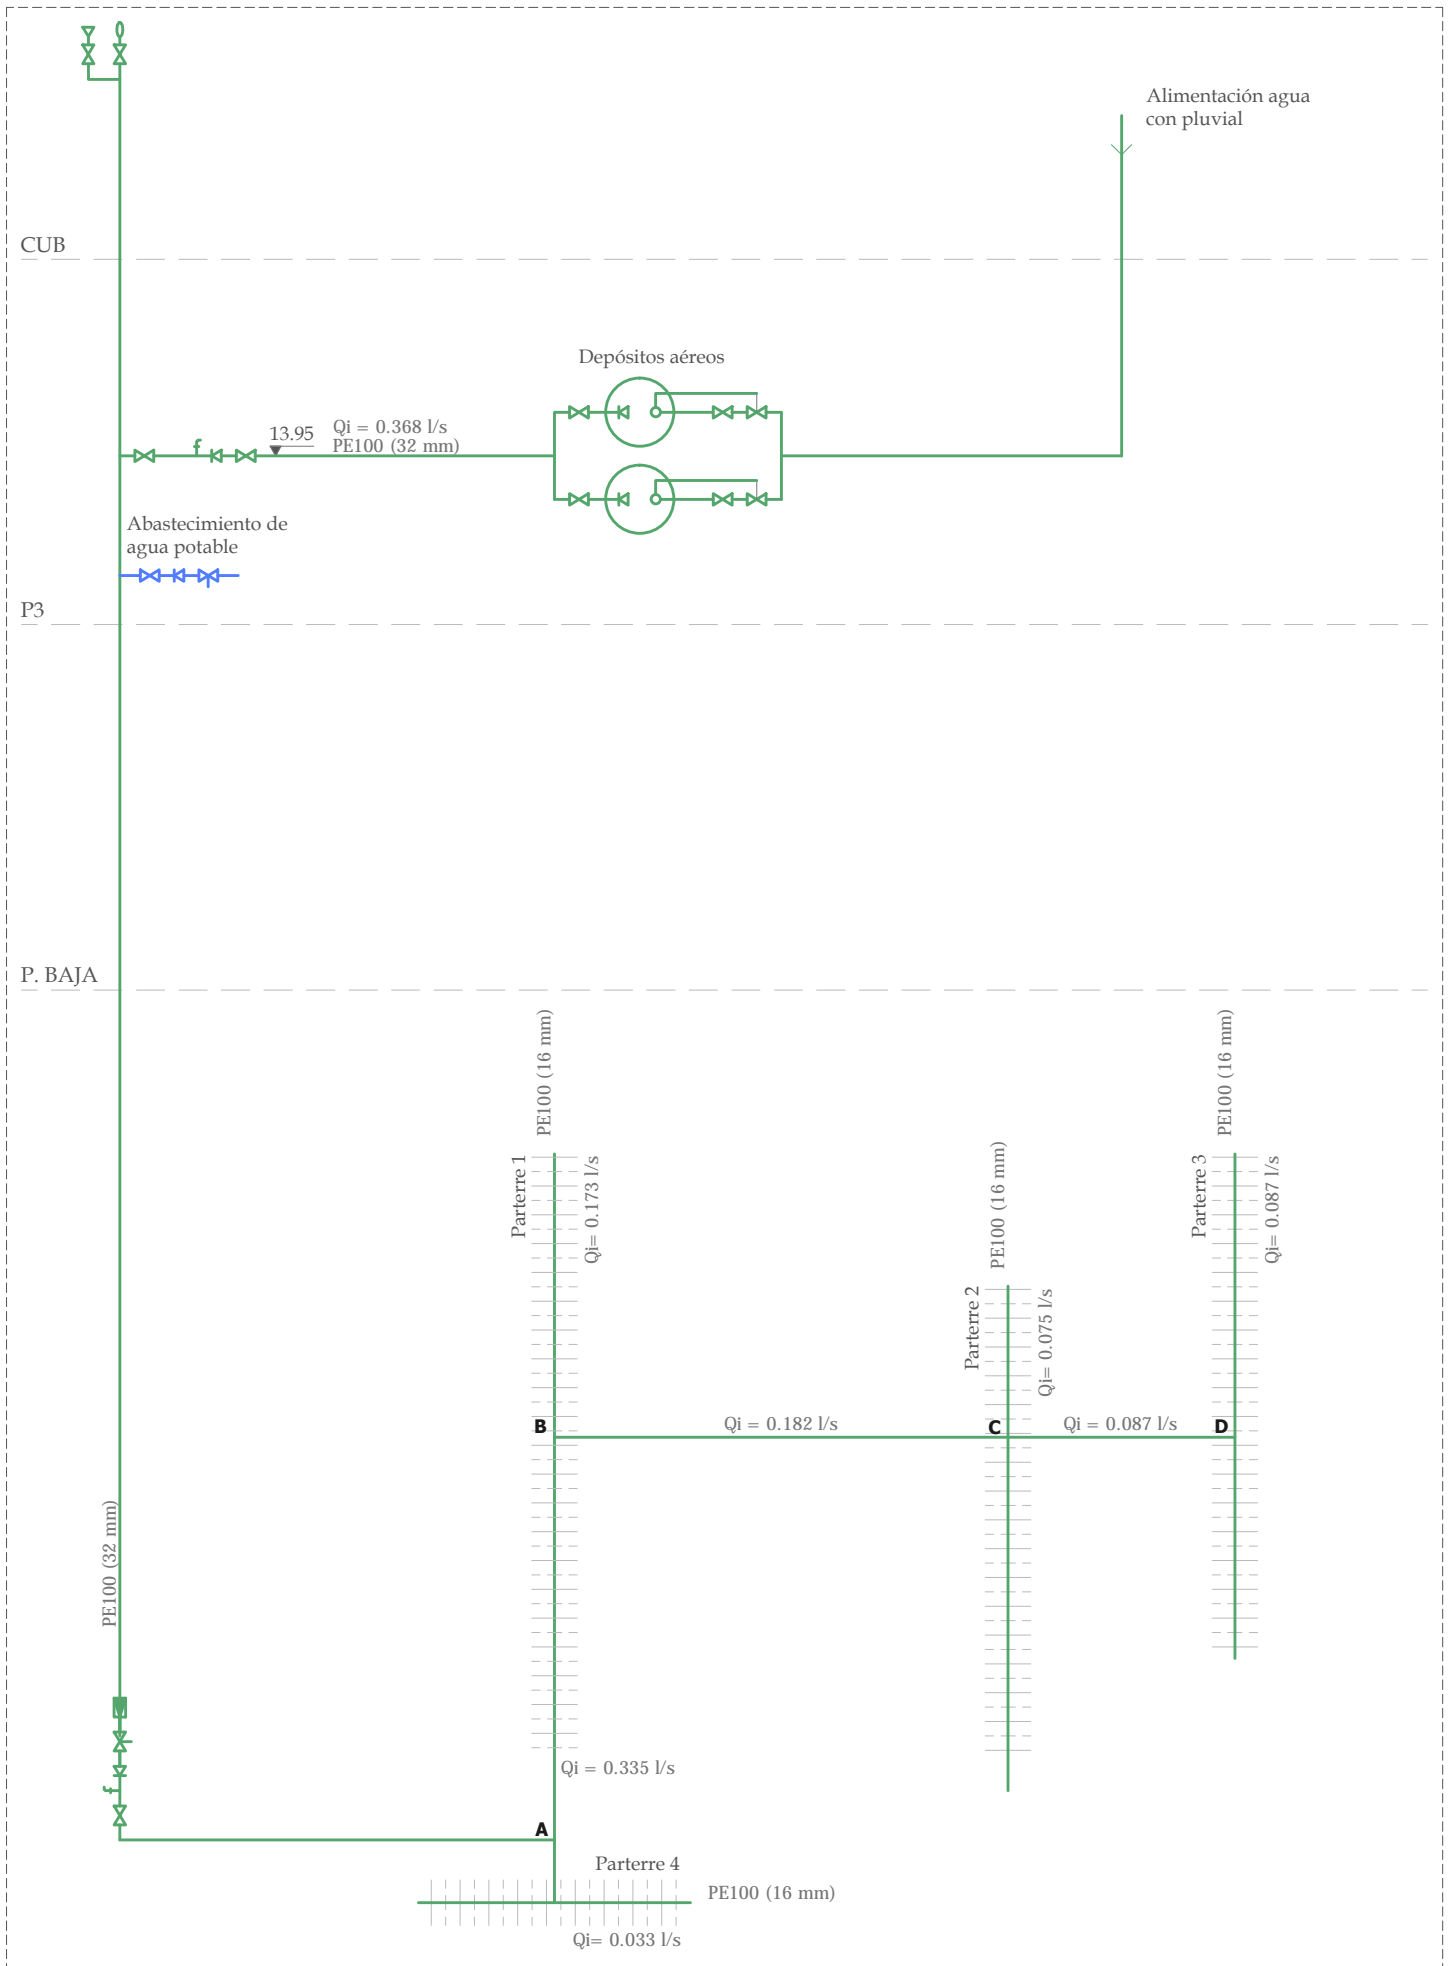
Alimentación agua con pluvial

CUB

Depósitos aéreos

13.95

Qi = 0.368 l/s
PE100 (32 mm)

Abastecimiento de agua potable

P3

P. BAJA

PE100 (16 mm)

Parterre 1

Qi= 0.173 l/s

PE100 (16 mm)

Parterre 2

Qi= 0.075 l/s

PE100 (16 mm)

Parterre 3

Qi= 0.087 l/s

B

Qi = 0.182 l/s

C

Qi = 0.087 l/s

D

PE100 (32 mm)

Qi = 0.335 l/s

A

Parterre 4

PE100 (16 mm)

Qi= 0.033 l/s